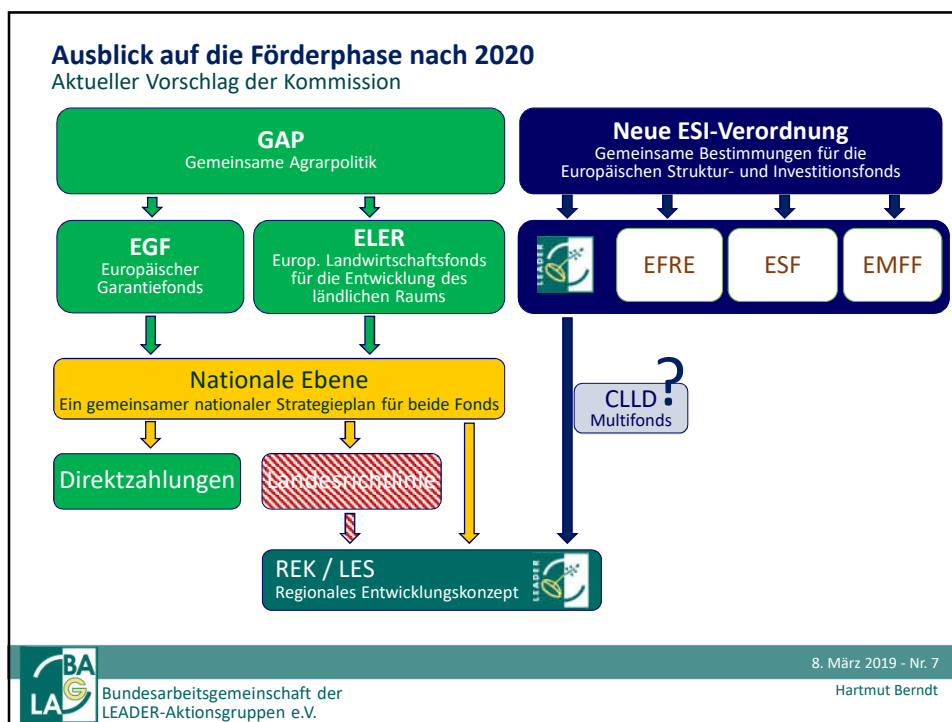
Ausblick auf die Förderphase nach 2020
Aktueller Vorschlag der Kommission

GAP
Gemeinsame Agrarpolitik

Neue ESI-Verordnung
Gemeinsame Bestimmungen für die Europäischen Struktur- und Investitionsfonds

EGF
Europäischer Garantiefonds

ELER
Europ. Landwirtschaftsfonds für die Entwicklung des ländlichen Raums

LEADER

EFRE

ESF

EMFF

Nationale Ebene
Ein gemeinsamer nationaler Strategieplan für beide Fonds

CLLD
Multifonds
?

Direktzahlungen

Landesrichtlinie

REK / LES
Regionales Entwicklungskonzept

LEADER

BA
LAG
Bundesarbeitsgemeinschaft der LEADER-Aktionsgruppen e.V.

8. März 2019 - Nr. 7
Hartmut Berndt